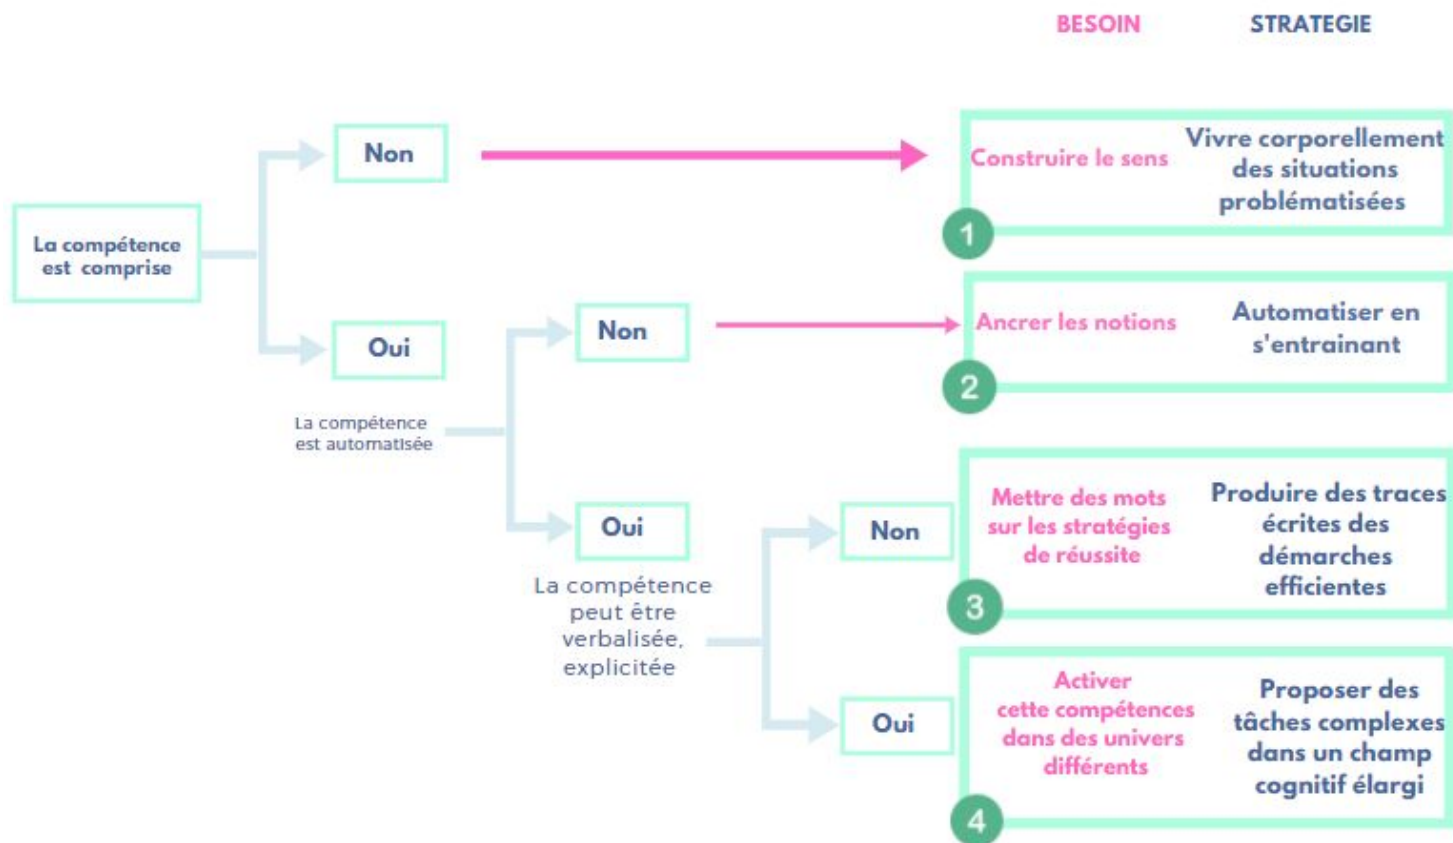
BESOIN

STRATEGIE

La compétence est comprise

Non

Construire le sens

Vivre corporellement des situations problématisées

1

Oui

La compétence est automatisée

Non

Ancrer les notions

Automatiser en s'entrainant

2

Oui

La compétence peut être verbalisée, explicitée

Non

Mettre des mots sur les stratégies de réussite

Produire des traces écrites des démarches efficientes

3

Oui

Activer cette compétences dans des univers différents

Proposer des tâches complexes dans un champ cognitif élargi

4